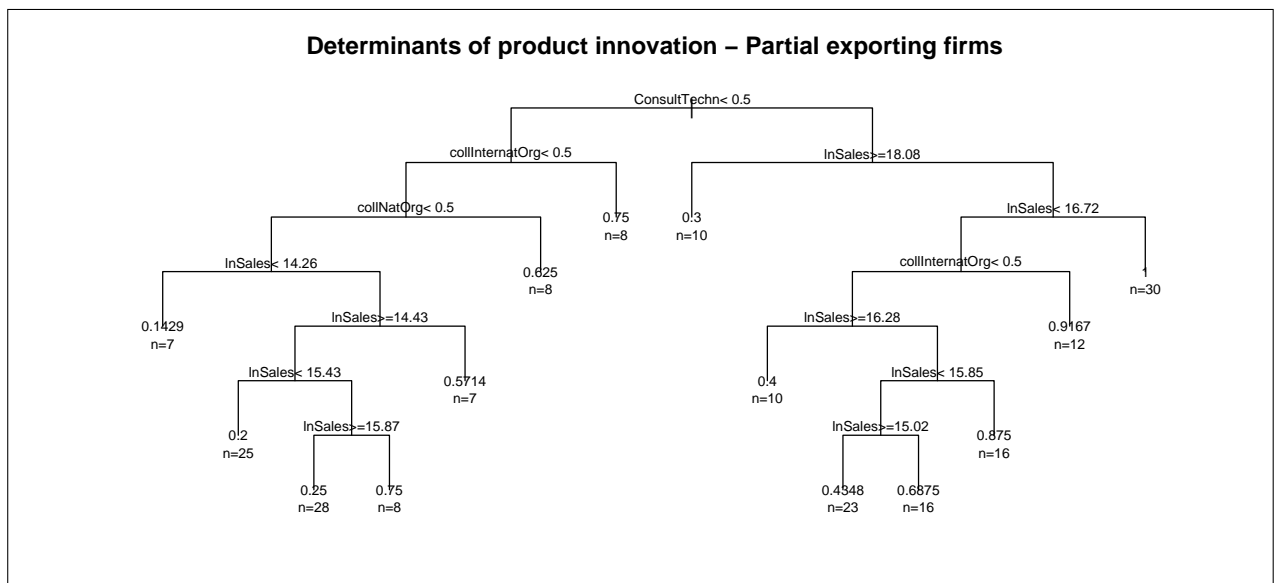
Determinants of product innovation – Partial exporting firms

ConsultTechn< 0.5

collInternatOrg< 0.5

lnSales>=18.08

collNatOrg< 0.5

0.75
n=8

0.3
n=10

lnSales< 16.72

lnSales< 14.26

0.625
n=8

collInternatOrg< 0.5

1
n=30

0.1429
n=7

lnSales>=14.43

lnSales>=16.28

0.9167
n=12

lnSales< 15.43

0.5714
n=7

0.4
n=10

lnSales< 15.85

0.2
n=25

lnSales>=15.87

lnSales>=15.02

0.875
n=16

0.25
n=28

0.75
n=8

0.4348
n=23

0.6875
n=16